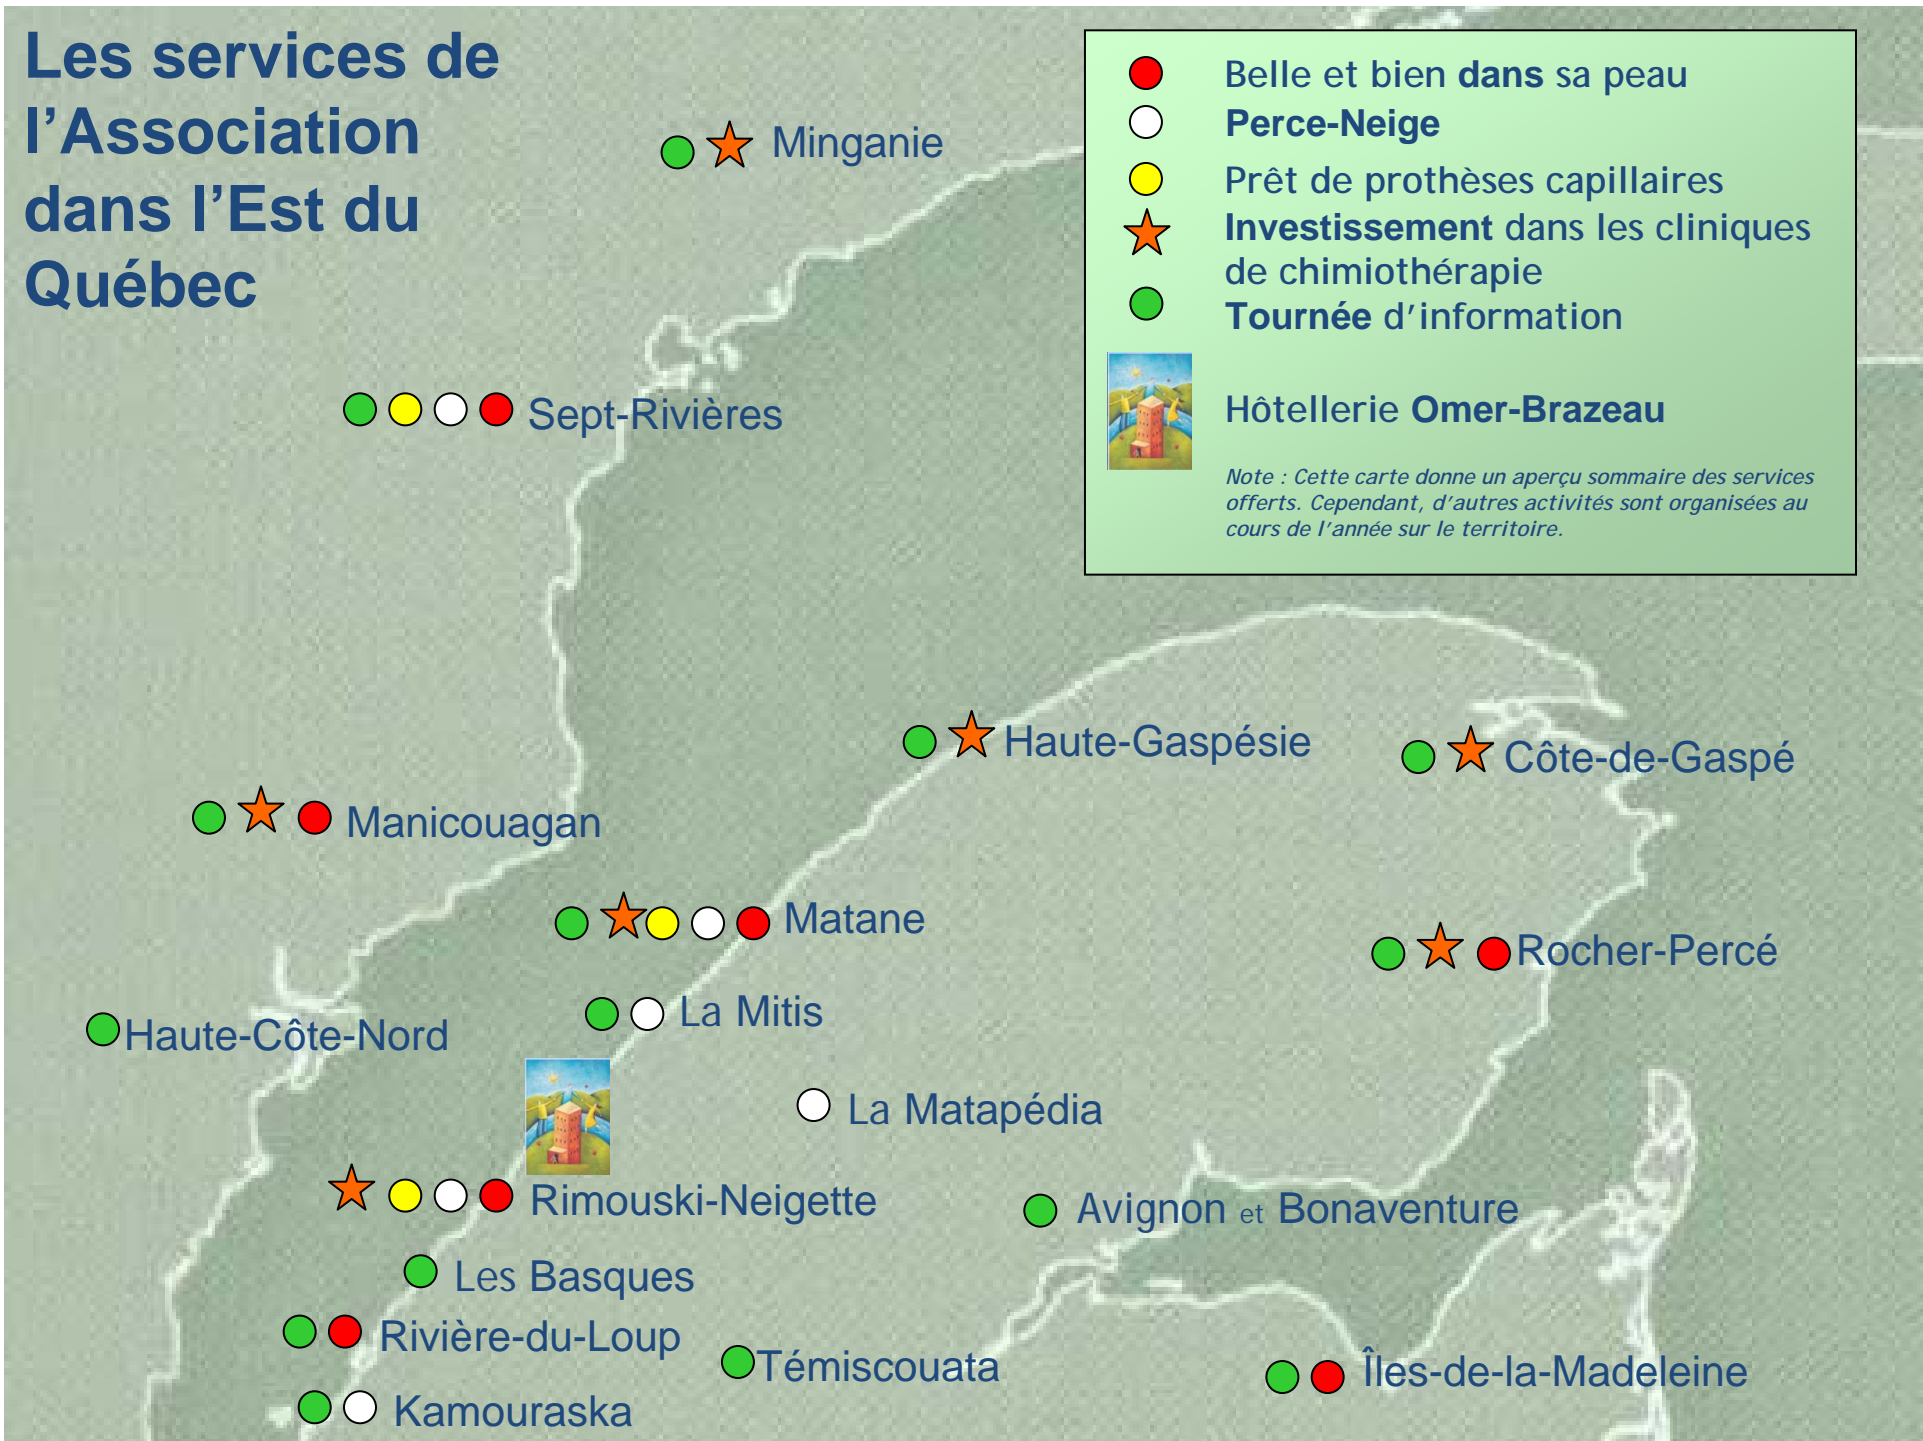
Les services de l'Association dans l'Est du Québec

Belle et bien dans sa peau
Perce-Neige
Prêt de prothèses capillaires
Investissement dans les cliniques de chimiothérapie
Tournée d'information
Hôtellerie Omer-Brazeau

Note : Cette carte donne un aperçu sommaire des services offerts. Cependant, d'autres activités sont organisées au cours de l'année sur le territoire.

Minganie

Sept-Rivières

Haute-Gaspésie

Côte-de-Gaspé

Manicouagan

Matane

Rocher-Percé

La Mitis

Haute-Côte-Nord

La Matapédia

Rimouski-Neigette

Avignon et Bonaventure

Les Basques

Rivière-du-Loup

Témiscouata

Îles-de-la-Madeleine

Kamouraska